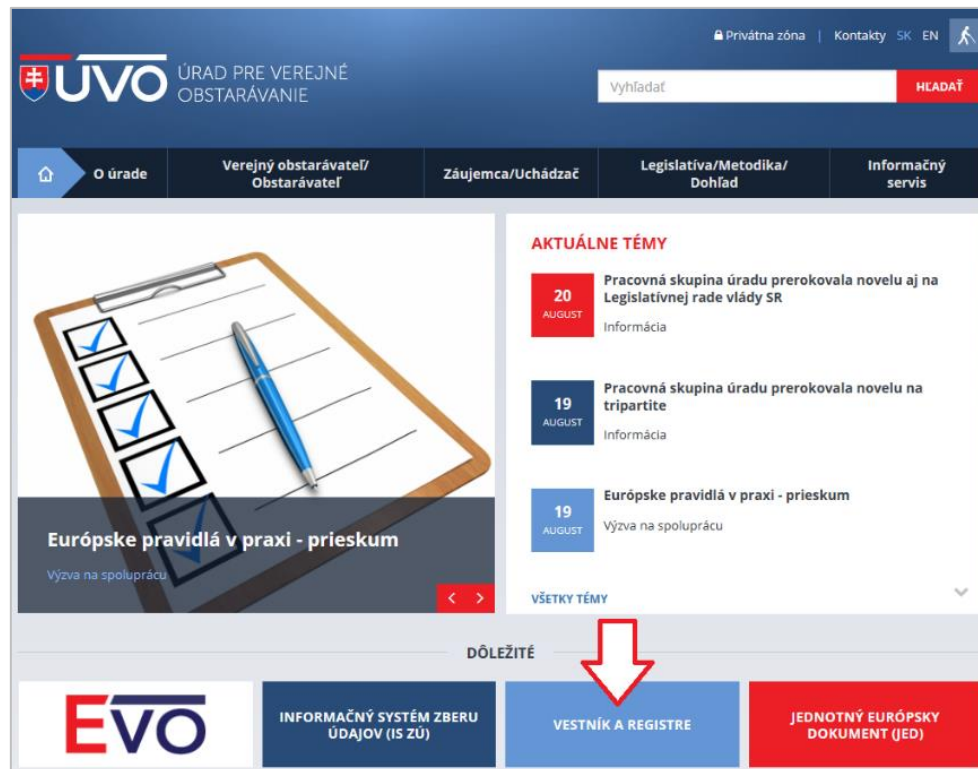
Privátna zóna | Kontakty SK EN

UVO ÚRAD PRE VEREJNÉ OBSTARÁVANIE

Vyhľadať
HĽADAŤ

O úrade
Verejný obstarávateľ/ Obstarávateľ
Záujemca/Uchádzač
Legislatíva/Metodika/ Dohľad
Informačný servis

Európske pravidlá v praxi - prieskum
Výzva na spoluprácu

AKTUÁLNE TÉMY

20 AUGUST
Pracovná skupina úradu prerokovala novelu aj na Legislatívnej rade vlády SR
Informácia

19 AUGUST
Pracovná skupina úradu prerokovala novelu na tripartite
Informácia

19 AUGUST
Európske pravidlá v praxi - prieskum
Výzva na spoluprácu

VŠETKY TÉMY

DÔLEŽITÉ

EVO
INFORMAČNÝ SYSTÉM ZBERU ÚDAJOV (IS ZÚ)
VESTNÍK A REGISTRE
JEDNOTNÝ EURÓPSKY DOKUMENT (JED)